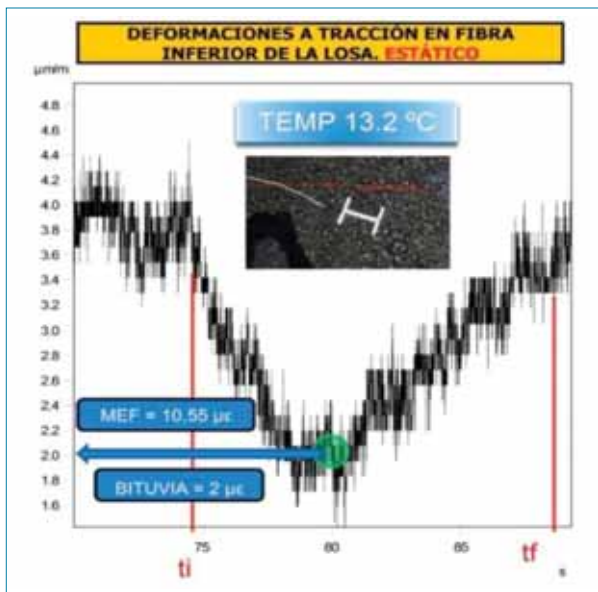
DEFORMACIONES A TRACCIÓN EN FIBRA INFERIOR DE LA LOSA. ESTÁTICO

µm/m

TEMP 13.2 ºC

4.8
4.6
4.4
4.2
4.0
3.8
3.6
3.4
3.2
3.0
2.8
2.6
2.4
2.2
2.0
1.8
1.6

MEF = 10,55 µε

BITUVIA = 2 µε

75
80
85
s

ti
tf